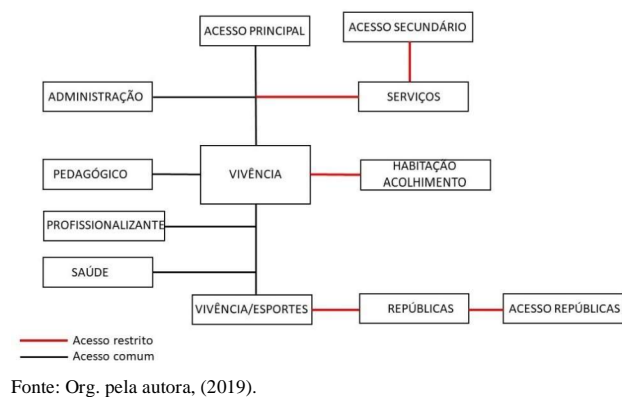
ACESSO PRINCIPAL

ACESSO SECUNDÁRIO

ADMINISTRAÇÃO

SERVIÇOS

PEDAGÓGICO

VIVÊNCIA

HABITAÇÃO ACOLHIMENTO

PROFISSIONALIZANTE

SAÚDE

VIVÊNCIA/ESPORTES

REPÚBLICAS

ACESSO REPÚBLICAS

Acesso restrito
Acesso comum

Fonte: Org. pela autora, (2019).